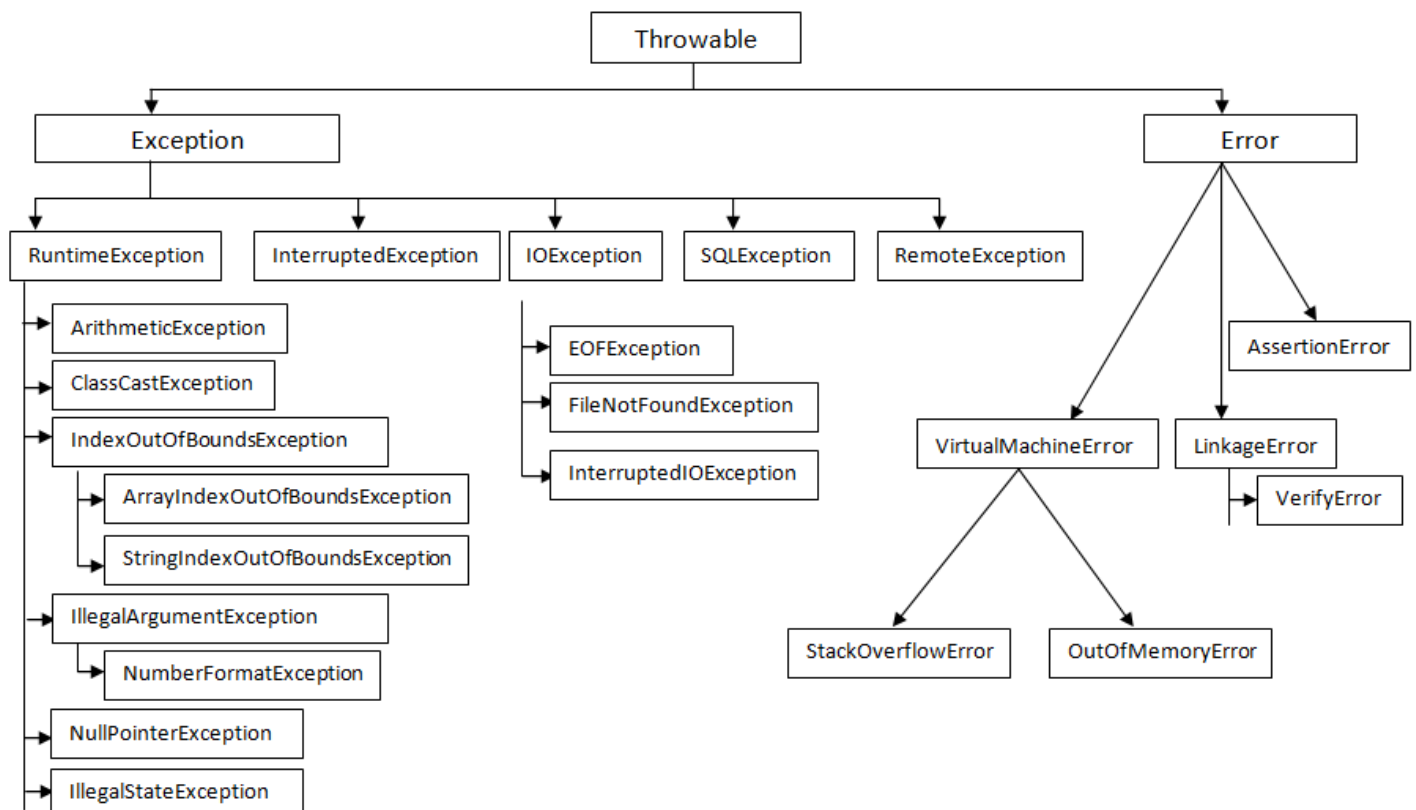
Throwable

Exception

Error

RuntimeException

InterruptedException

IOException

SQLException

RemoteException

ArithmeticException

ClassCastException

IndexOutOfBoundsException

ArrayIndexOutOfBoundsException

StringIndexOutOfBoundsException

IllegalArgumentException

NumberFormatException

NullPointerException

IllegalStateException

EOFException

FileNotFoundException

InterruptedIOException

AssertionError

VirtualMachineError

LinkageError

VerifyError

StackOverflowError

OutOfMemoryError